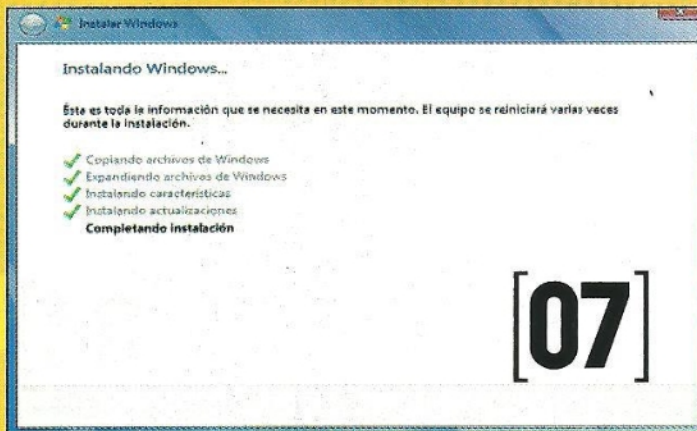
Instalar Windows

Instalando Windows...

Ésta es toda la información que se necesita en este momento. El equipo se reiniciará varias veces durante la instalación.

Copiando archivos de Windows
Expandiendo archivos de Windows
Instalando características
Instalando actualizaciones
Completando instalación

[07]